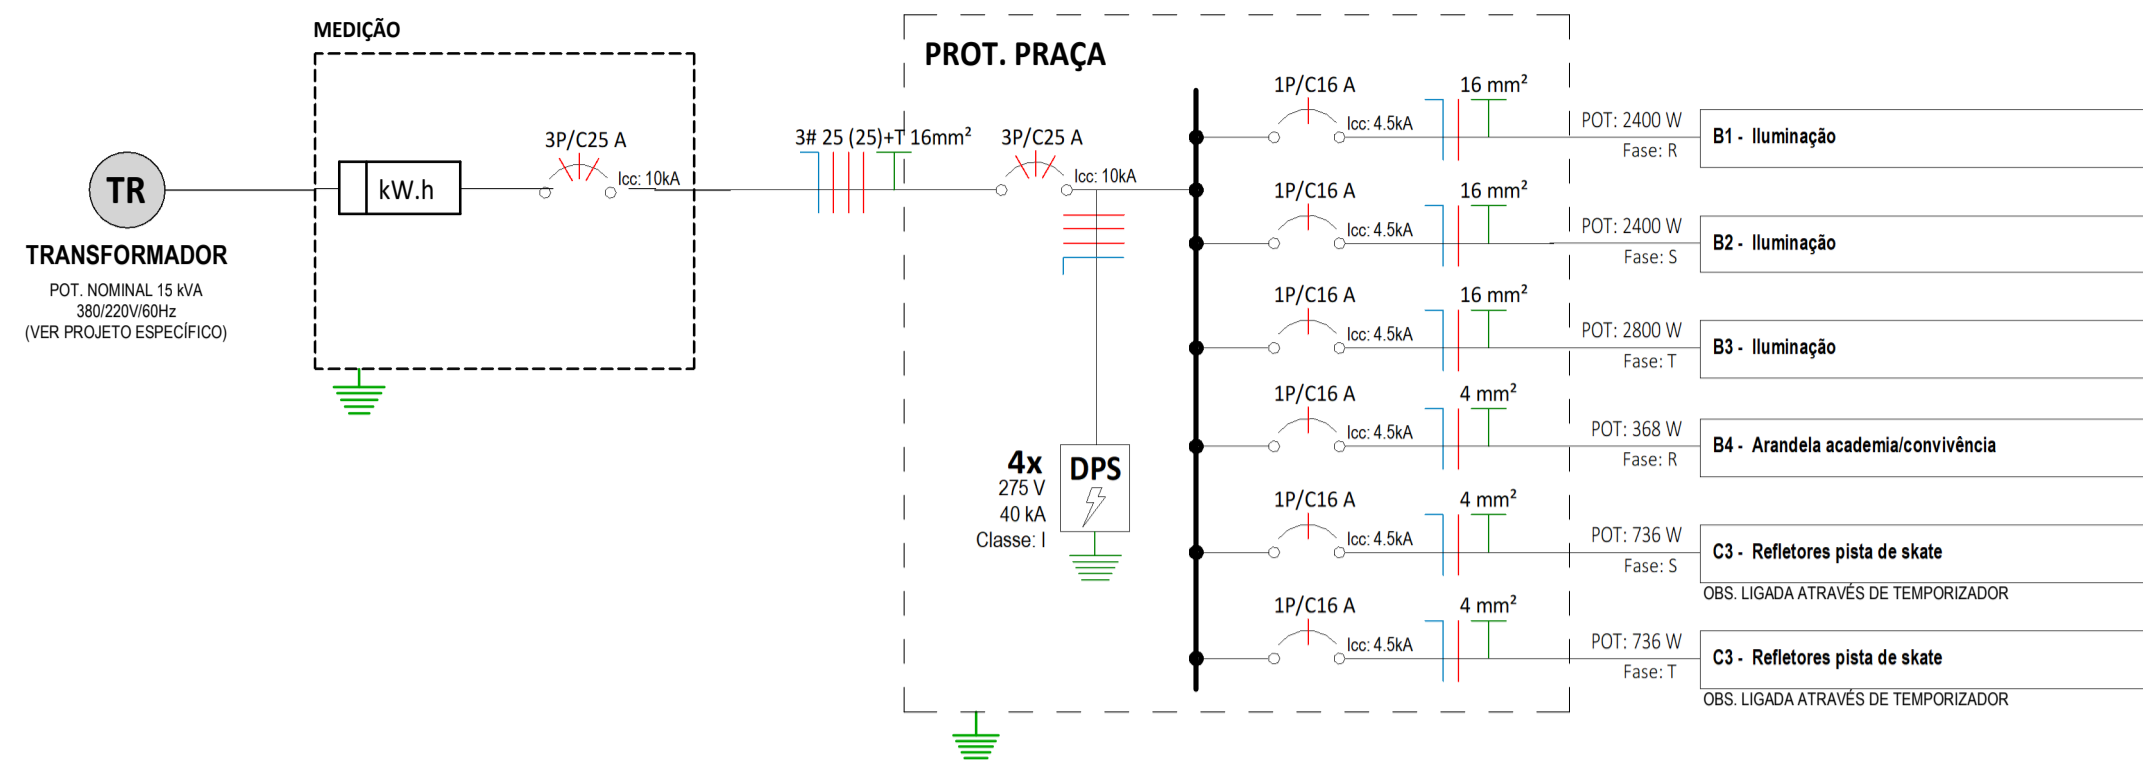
MEDIÇÃO

TR

TRANSFORMADOR

POT. NOMINAL 15 kVA
380/220V/60Hz
(VER PROJETO ESPECÍFICO)

kW.h

3P/C25 A

Icc: 10kA

3# 25 (25)+T 16mm²

PROT. PRAÇA

3P/C25 A

Icc: 10kA

4x
275 V
40 kA
Classe: I

DPS

1P/C16 A
Icc: 4.5kA
16 mm²
POT: 2400 W
Fase: R
B1 - Iluminação

1P/C16 A
Icc: 4.5kA
16 mm²
POT: 2400 W
Fase: S
B2 - Iluminação

1P/C16 A
Icc: 4.5kA
16 mm²
POT: 2800 W
Fase: T
B3 - Iluminação

1P/C16 A
Icc: 4.5kA
4 mm²
POT: 368 W
Fase: R
B4 - Arandela academia/convivência

1P/C16 A
Icc: 4.5kA
4 mm²
POT: 736 W
Fase: S
C3 - Refletores pista de skate
OBS. LIGADA ATRAVÉS DE TEMPORIZADOR

1P/C16 A
Icc: 4.5kA
4 mm²
POT: 736 W
Fase: T
C3 - Refletores pista de skate
OBS. LIGADA ATRAVÉS DE TEMPORIZADOR